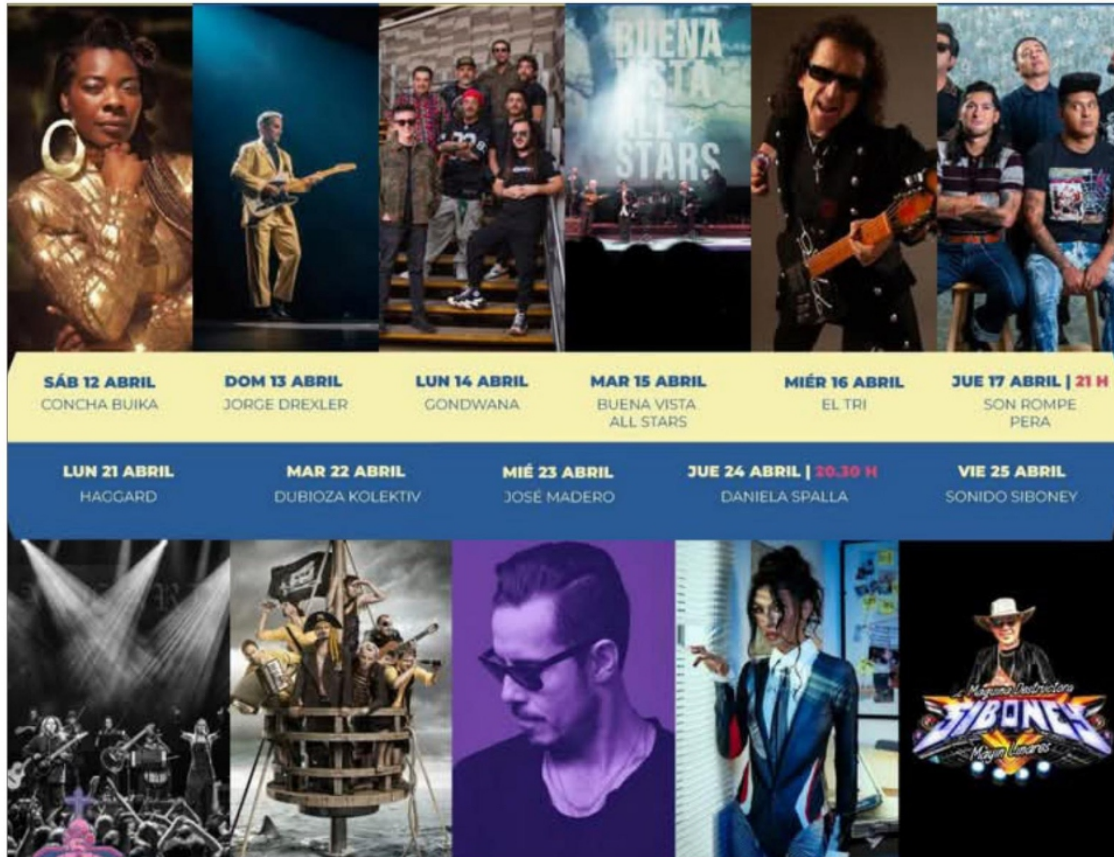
BUENA VISTA ALL STARS

SÁB 12 ABRIL
CONCHA BUIKA

DOM 13 ABRIL
JORGE DREXLER

LUN 14 ABRIL
GONDWANA

MAR 15 ABRIL
BUENA VISTA ALL STARS

MIÉR 16 ABRIL
EL TRI

JUE 17 ABRIL | 21 H
SON ROMPE PERA

LUN 21 ABRIL
HAGGARD

MAR 22 ABRIL
DUBIOZA KOLEKTIV

MIÉ 23 ABRIL
JOSÉ MADERO

JUE 24 ABRIL | 20.30 H
DANIELA SPALLA

VIE 25 ABRIL
SONIDO SIBONEY

Maquina Destructora
SIBONEY
Mayin Linares